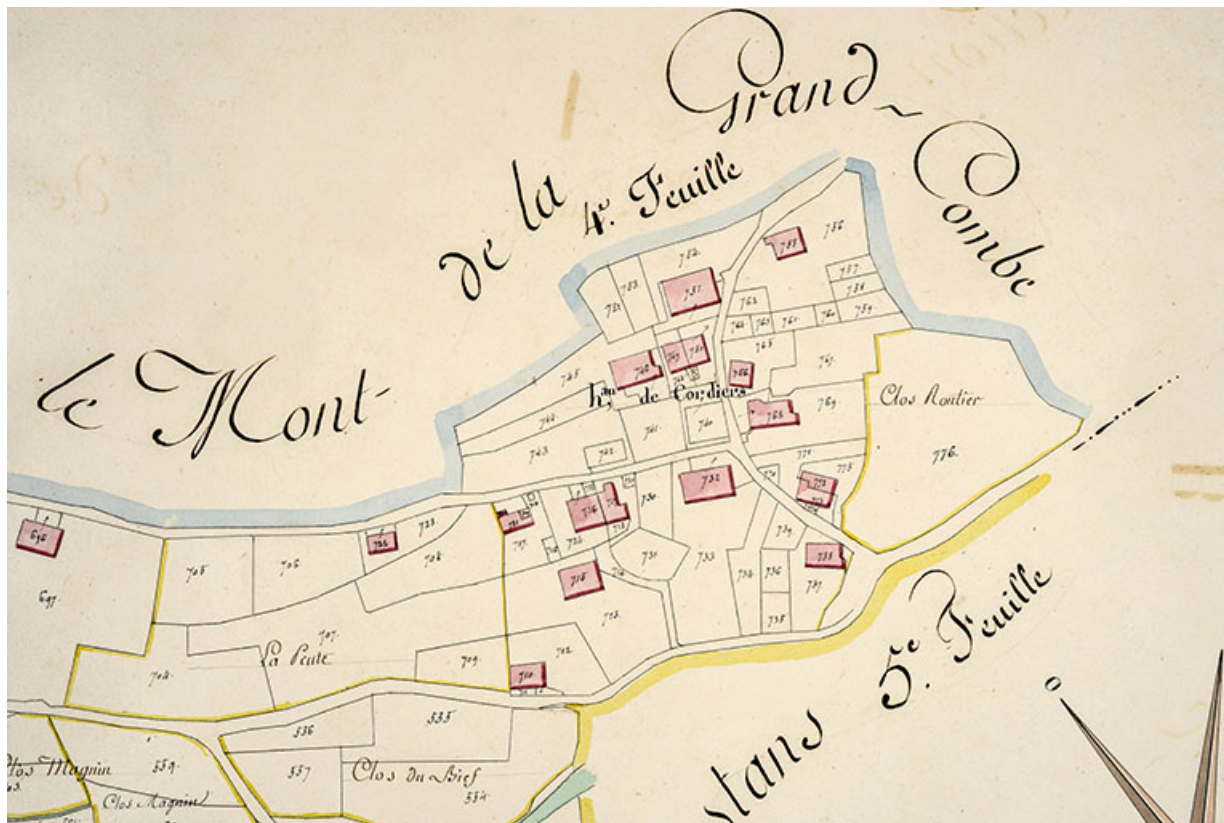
le Mont de la Grand-Combe

4e. Feuille

Hau. de Cordiers

Clos Routier

776

5e. Feuille

stans

La Peute

Clos du Bief

Clos Magnin

Clos Magnin

782 781 783 785 786 787 788 789 760 761 762 763 764 765 766 767 768 769 740 741 742 743 744 745 746 730 731 732 733 734 735 736 737 738 739 771 772 773 774 775 710 711 712 713 714 715 716 717 718 719 720 721 722 723 724 704 705 706 707 708 709 696 697 335 336 337 334 559